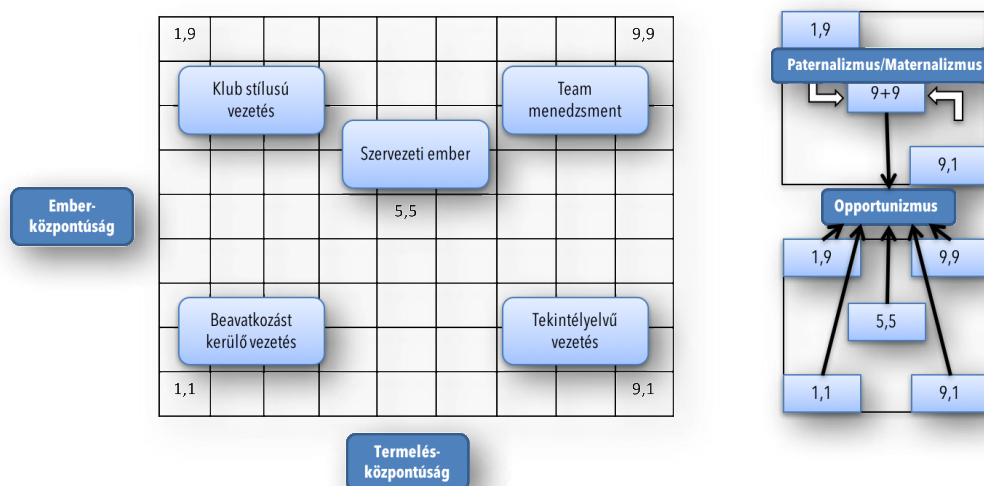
1,9

9,9

Klub stílusú vezetés

Team menedzsment

Szervezeti ember

Ember-központúság

5,5

Beavatkozást kerülő vezetés

Tekintélyelvű vezetés

1,1

9,1

Termelés-központúság

1,9

Paternalizmus/Maternalizmus

9+9

9,1

Opportunizmus

1,9

9,9

5,5

1,1

9,1